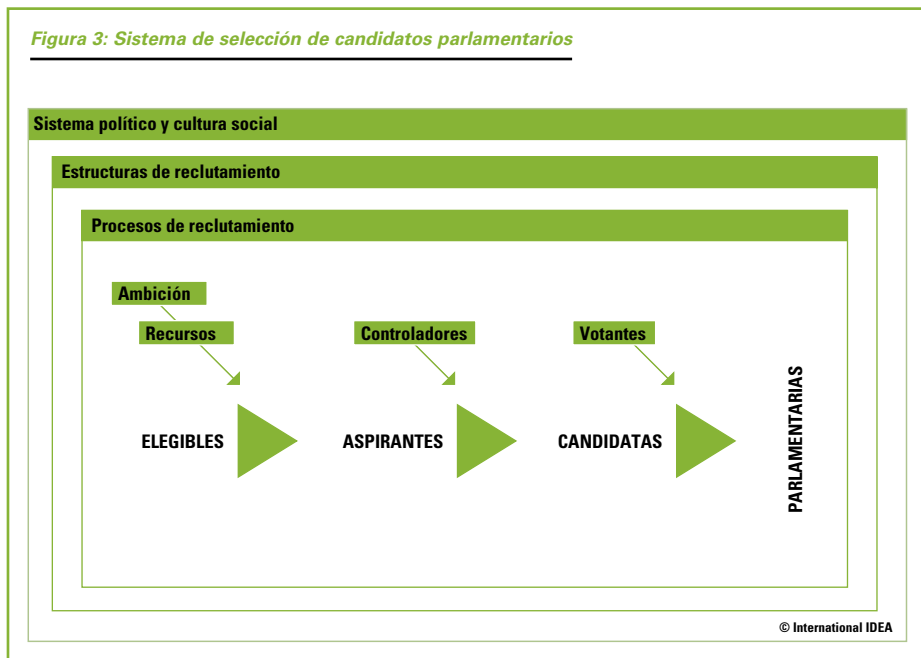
Figura 3: Sistema de selección de candidatos parlamentarios

Sistema político y cultura social

Estructuras de reclutamiento

Procesos de reclutamiento

Ambición

Recursos

Controladores

Votantes

ELEGIBLES

ASPIRANTES

CANDIDATAS

PARLAMENTARIAS

© International IDEA